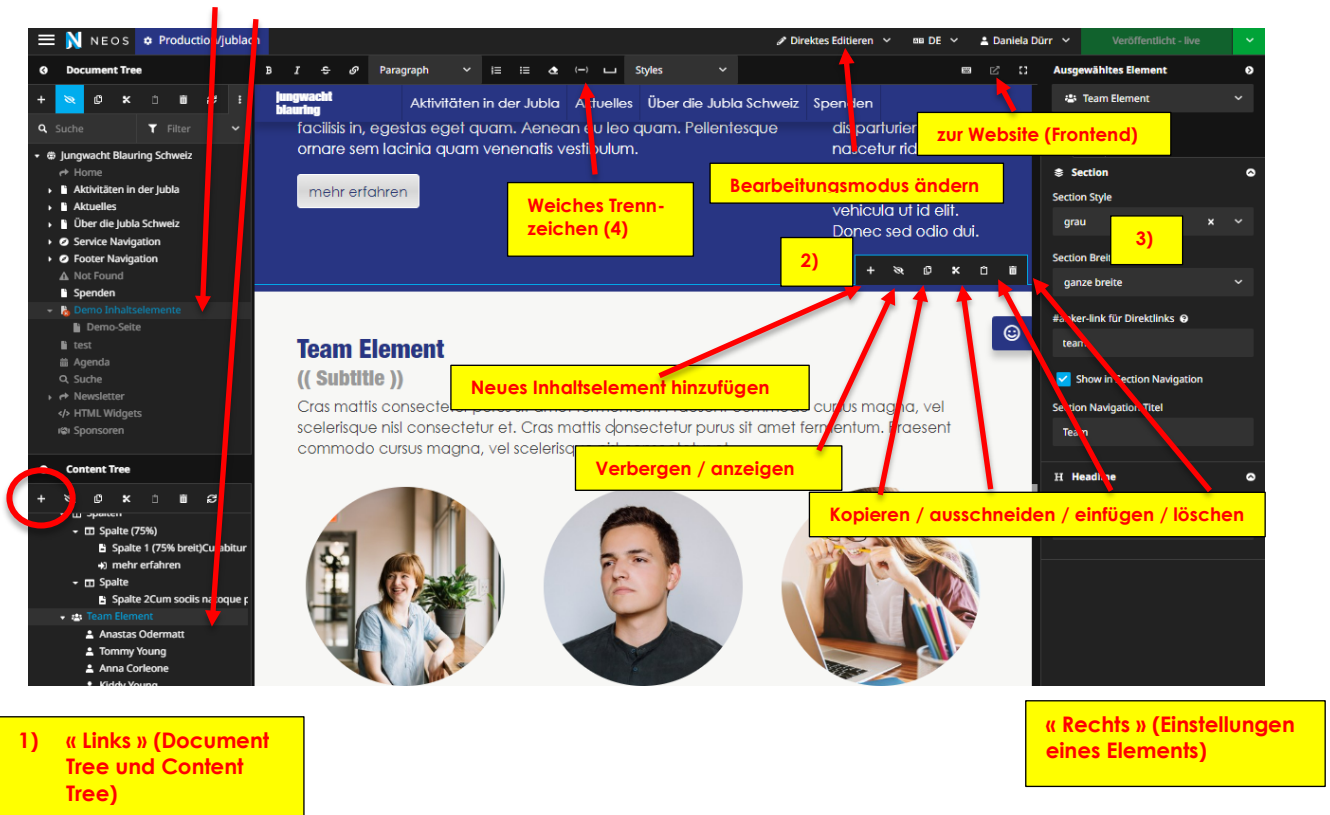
NEOS Production/jublach

Direktes Editieren DE Daniela Dürr Veröffentlicht - live

Document Tree

Suche Filter

Jungwacht Blauring Schweiz
Home
Aktivitäten in der Jubla
Aktuelles
Über die Jubla Schweiz
Service Navigation
Footer Navigation
Not Found
Spenden
Demo Inhaltselemente
Demo-Seite
test
Agenda
Suche
Newsletter
HTML Widgets
Sponsoren

Content Tree

Spalten
Spalte (75%)
Spalte 1 (75% breit)Curabitur
mehr erfahren
Spalte
Spalte 2Cum sociis natoque p
Team Element
Anastas Odermatt
Tommy Young
Anna Corleone
Kiddy Young

B I Paragraph Styles

jungwacht blauring Aktivitäten in der Jubla Aktuelles Über die Jubla Schweiz Spenden

facilisis in, egestas eget quam. Aenean eu leo quam. Pellentesque ornare sem lacinia quam venenatis vestibulum.

dis parturient nascetur rid

mehr erfahren

vehicula ut id elit. Donec sed odio dui.

Team Element
(( Subtitle ))
Cras mattis consectetur purus sit amet fermentum. Praesent commodo cursus magna, vel scelerisque nisl consectetur et. Cras mattis consectetur purus sit amet fermentum. Praesent commodo cursus magna, vel scelerisque

Ausgewähltes Element
Team Element

Section
Section Style
grau
Section Breite
ganze breite
#anker-link für Direktlinks
team
Show in Section Navigation
Section Navigation Titel
Team
Headline

zur Website (Frontend)

Bearbeitungsmodus ändern

Weiches Trennzeichen (4)

2)

3)

Neues Inhaltselement hinzufügen

Verbergen / anzeigen

Kopieren / ausschneiden / einfügen / löschen

1) « Links » (Document Tree und Content Tree)

« Rechts » (Einstellungen eines Elements)